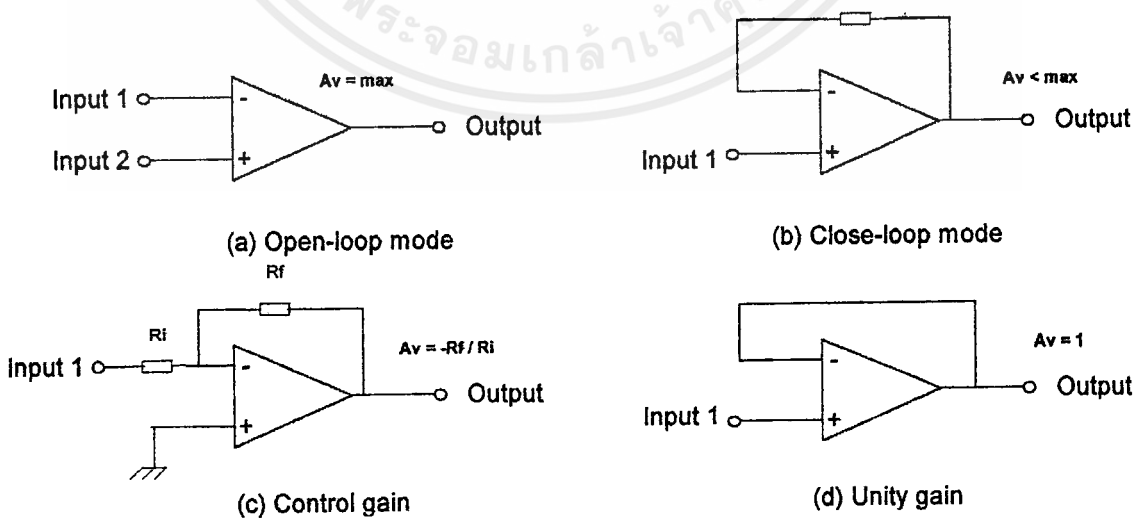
พระจอมเกล้าเจ้า

Av = max

Input 1

Input 2

Output

(a) Open-loop mode

Av < max

Input 1

Output

(b) Close-loop mode

Rf

Ri

Av = -Rf / Ri

Input 1

Output

(c) Control gain

Av = 1

Input 1

Output

(d) Unity gain